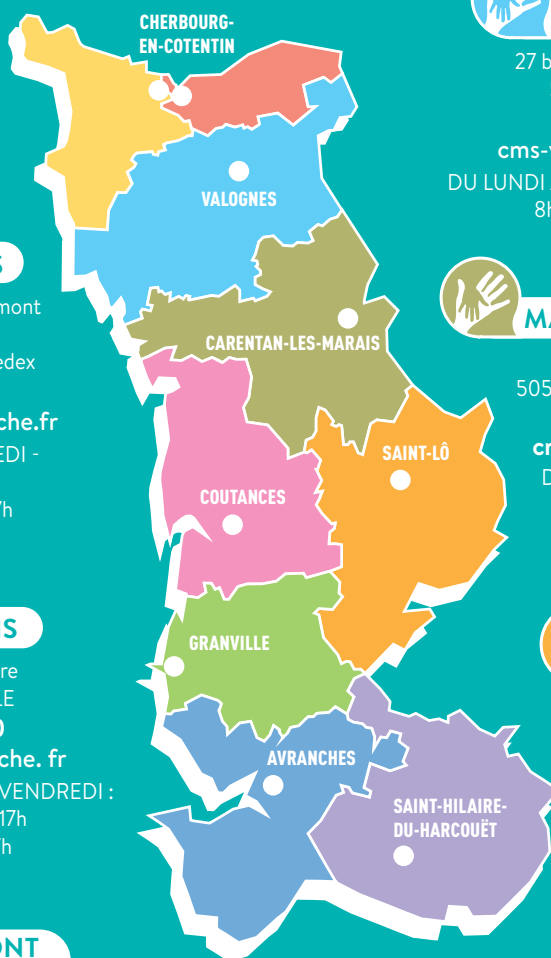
CHERBOURG-EN-COTENTIN

27 b

cms-

DU LUNDI

8h

VALOGNES

S

mont

edex

che.fr

EDI -

7h

MA

CARENTAN-LES-MARAIS

505

SAINT-LÔ

cr

D

COUTANCES

S

re

LE

0

che. fr

VENDREDI :

17h

h

GRANVILLE

AVRANCHES

SAINT-HILAIRE-DU-HARCOUËT

ONT